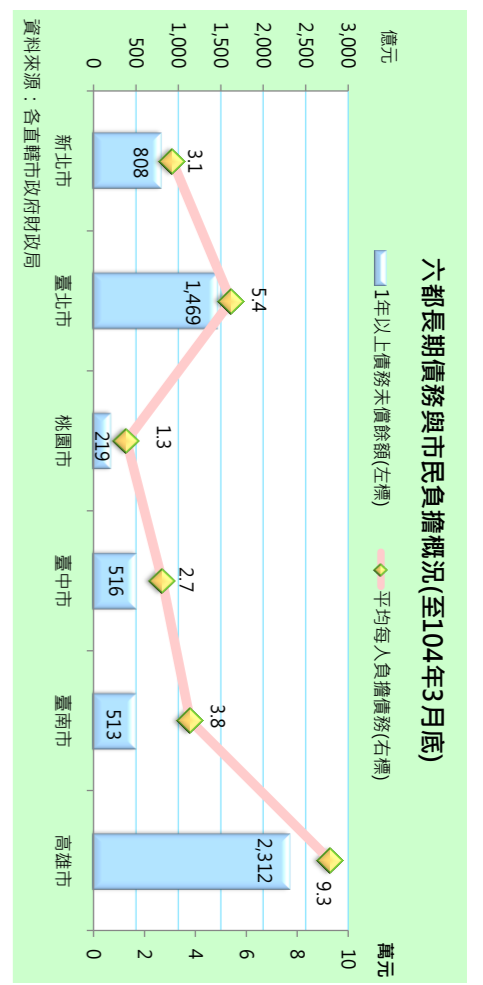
六都長期債務與市民負擔概況(至104年3月底)

1年以上債務未償餘額(左標)
平均每人負擔債務(右標)

億元
3,000
2,500
2,000
1,500
1,000
500
0

萬元
10
8
6
4
2
0

| | 新北市 | 臺北市 | 桃園市 | 臺中市 | 臺南市 | 高雄市 |
|---|---|---|---|---|---|---|
| 1年以上債務未償餘額(億元) | 808 | 1,469 | 219 | 516 | 513 | 2,312 |
| 平均每人負擔債務(萬元) | 3.1 | 5.4 | 1.3 | 2.7 | 3.8 | 9.3 |

資料來源：各直轄市政府財政局